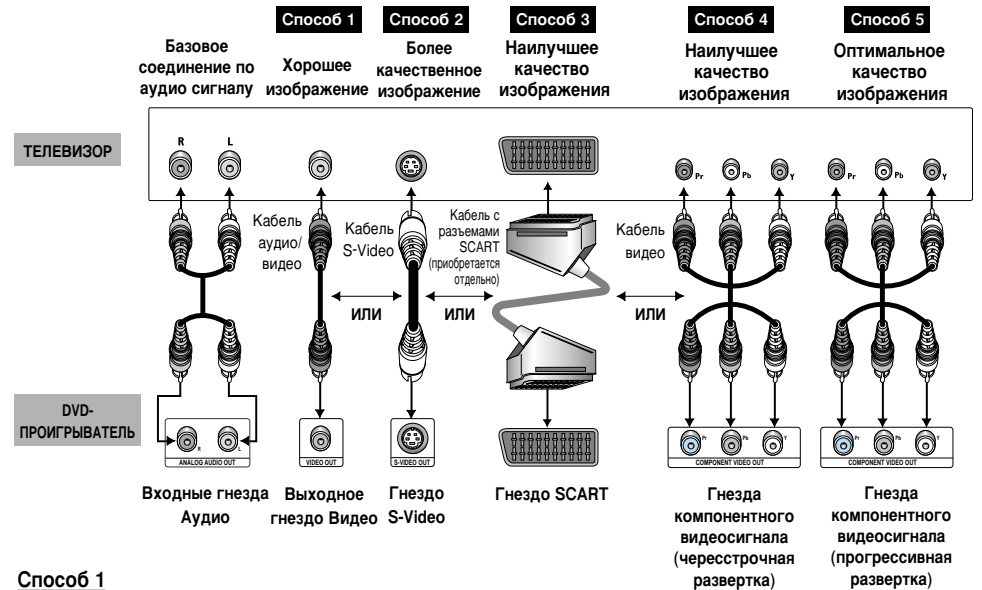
Способ 1 Способ 2 Способ 3 Способ 4 Способ 5

Базовое соединение по аудио сигналу

Хорошее изображение

Более качественное изображение

Наилучшее качество изображения

Наилучшее качество изображения

Оптимальное качество изображения

ТЕЛЕВИЗОР

R L

Pr Pb Y Pr Pb Y

Кабель аудио/видео

Кабель S-Video

Кабель с разъемами SCART (приобретается отдельно)

Кабель видео

ИЛИ ИЛИ ИЛИ

DVD-ПРОИГРЫВАТЕЛЬ

R L

ANALOG AUDIO OUT

VIDEO OUT

S-VIDEO OUT

Pr Pb Y

COMPONENT VIDEO OUT

Pr Pb Y

COMPONENT VIDEO OUT

Входные гнезда Аудио

Выходное гнездо Видео

Гнездо S-Video

Гнездо SCART

Гнезда компонентного видеосигнала (чересстрочная развертка)

Гнезда компонентного видеосигнала (прогрессивная развертка)

Способ 1